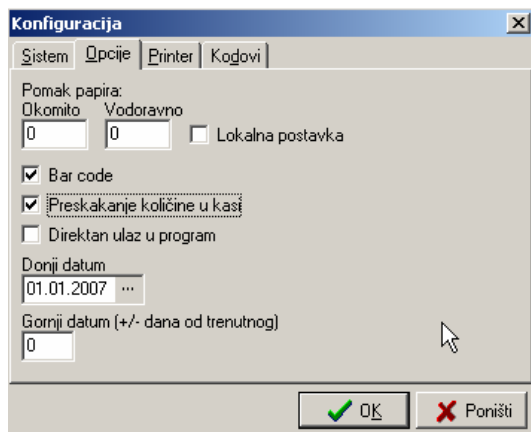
Konfiguracija

Sistem | Opcije | Printer | Kodovi

Pomak papira:
Okomito
0
Vodoravno
0
Lokalna postavka

Bar code
Preskakanje količine u kasi
Direktan ulaz u program

Donji datum
01.01.2007 ...

Gornji datum (+/- dana od trenutnog)
0

OK
Poništi